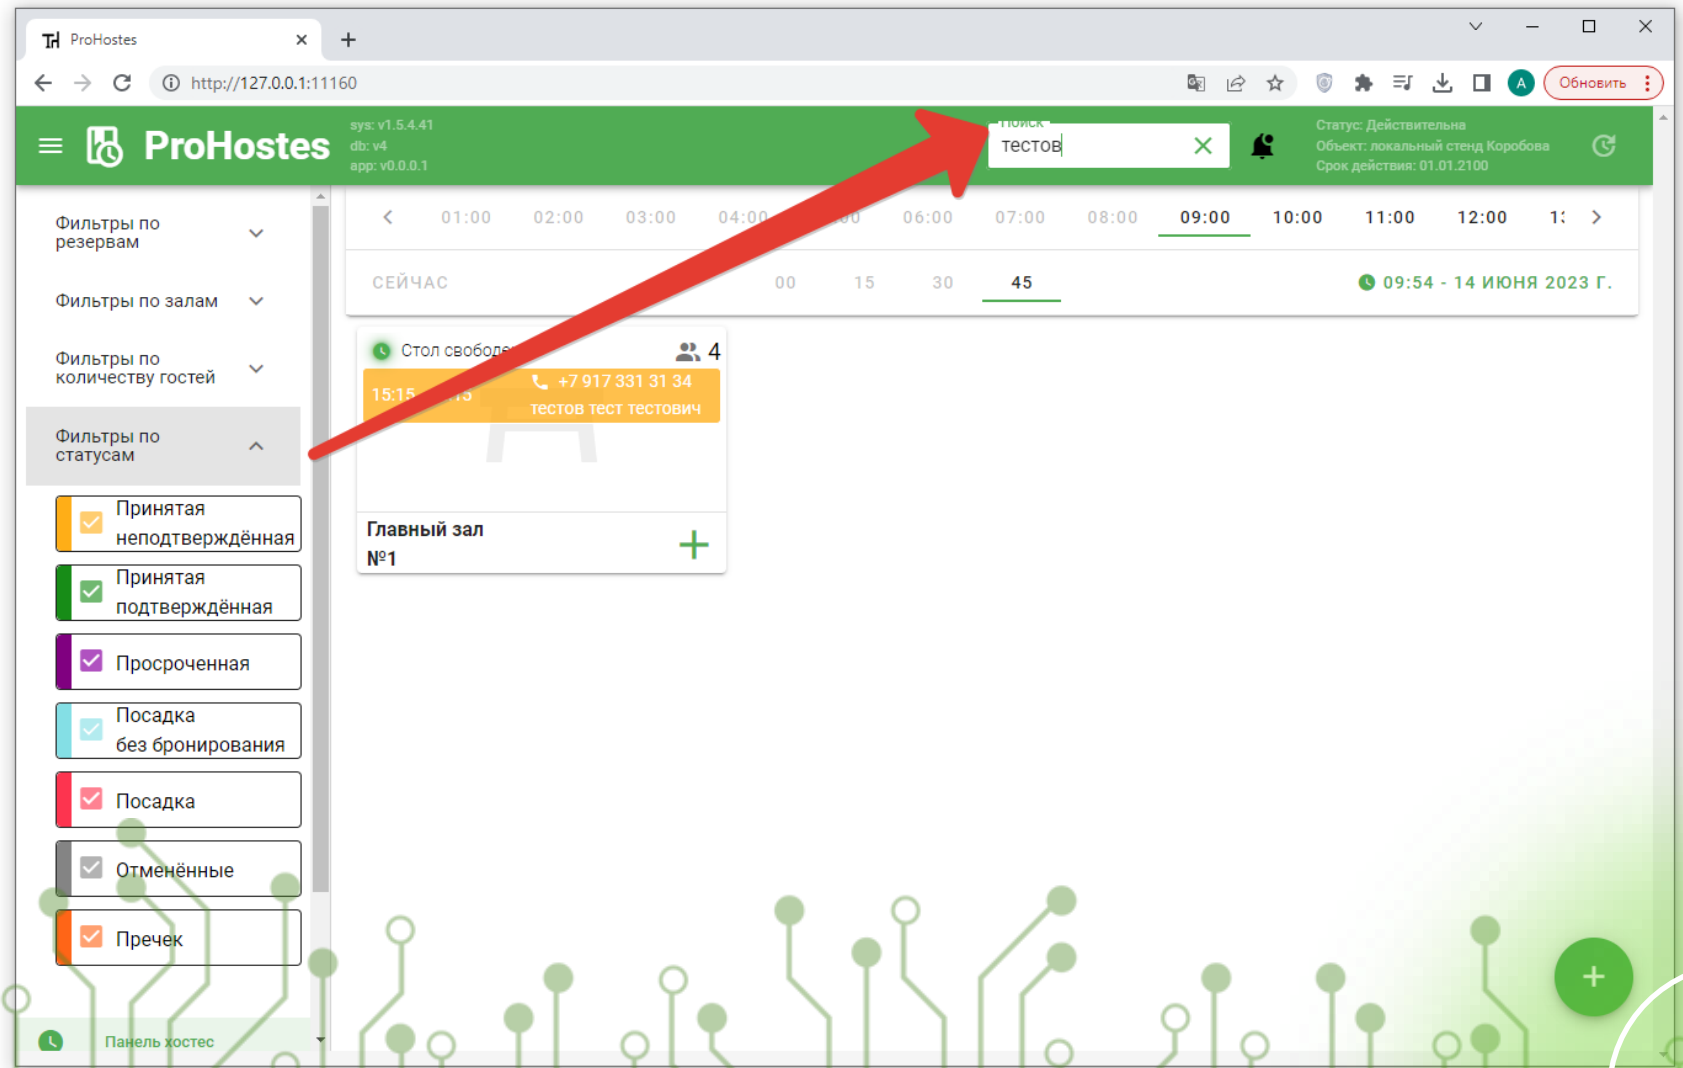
ProHostes

http://127.0.0.1:11160

Обновить

ProHostes

sys: v1.5.4.41
db: v4
app: v0.0.0.1

Поиск
тестов

Статус: Действительна
Объект: локальный стенд Коробова
Срок действия: 01.01.2100

Фильтры по резервам

Фильтры по залам

Фильтры по количеству гостей

Фильтры по статусам

Принятая неподтверждённая

Принятая подтверждённая

Просроченная

Посадка без бронирования

Посадка

Отменённые

Пречек

Панель хостес

01:00 02:00 03:00 04:00 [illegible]00 06:00 07:00 08:00 09:00 10:00 11:00 12:00 1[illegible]

СЕЙЧАС 00 15 30 45 09:54 - 14 ИЮНЯ 2023 Г.

Стол свобод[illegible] 4

15:15 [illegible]15 +7 917 331 31 34 тестов тест тестович

Главный зал
№1